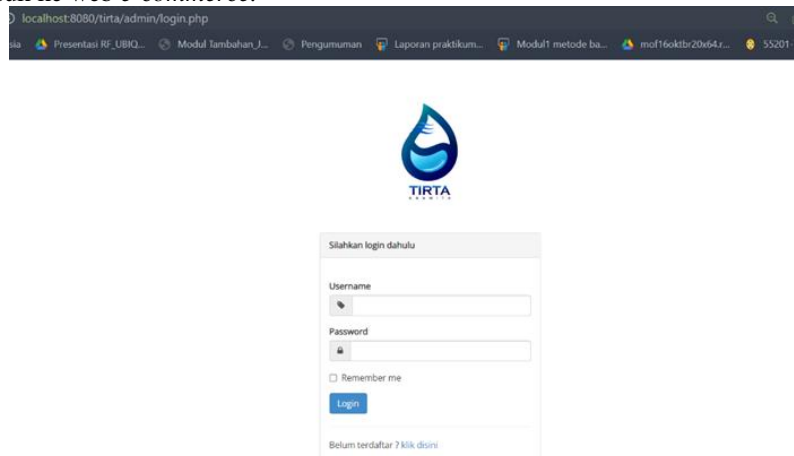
localhost:8080/tirta/admin/login.php

sia Presentasi RF_UBIQ... Modul Tambahan_J... Pengumuman Laporan praktikum... Modul1 metode ba... mof16oktbr20x64.r... 55201-

TIRTA

Silahkan login dahulu

Username

Password

Remember me

Login

Belum terdaftar ? klik disini